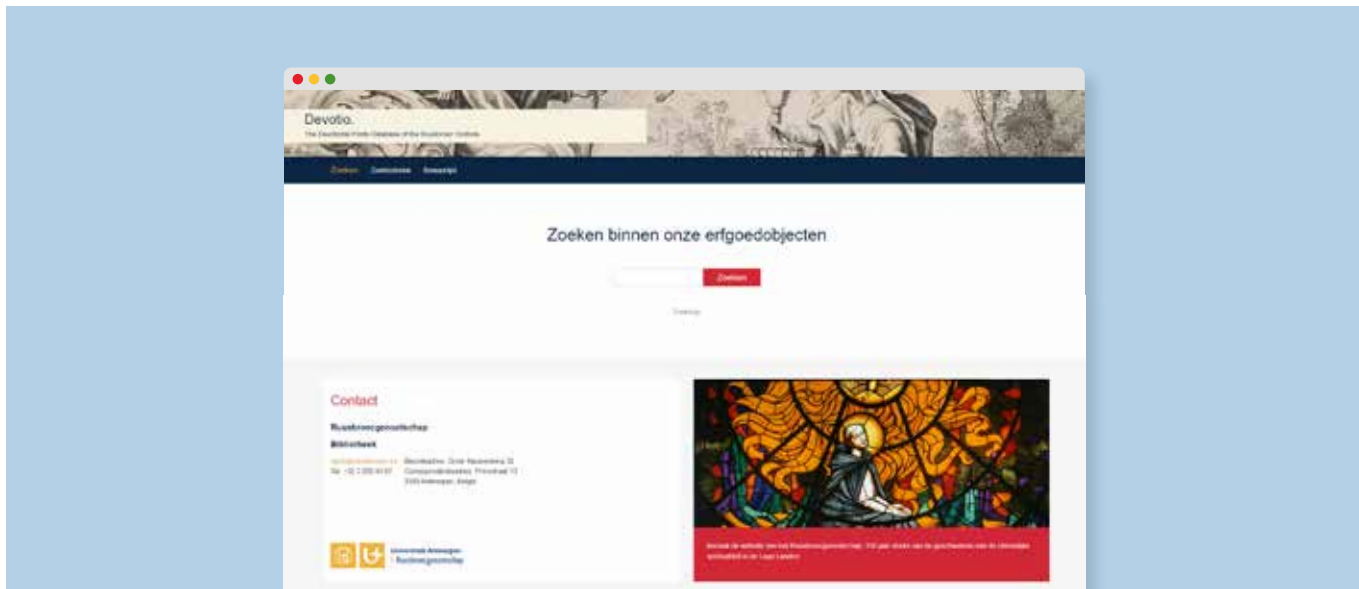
Devotio.

The Devotional Prints Database of the Ruusbroec Institute

Zoeken Collecties Concept

Zoeken binnen onze erfgoedobjecten

Zoeken

Contact

Ruusbroecgenootschap

Bibliotheek

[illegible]
Tel. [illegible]

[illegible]
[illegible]
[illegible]

Universiteit Antwerpen
Ruusbroecgenootschap

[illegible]